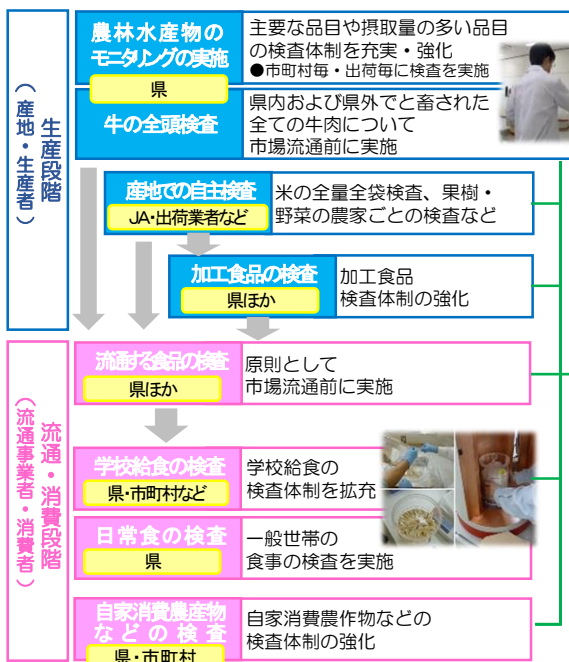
生産段階
（産地・生産者）

農林水産物のモニタリングの実施
県
主要な品目や摂取量の多い品目の検査体制を充実・強化
●市町村毎・出荷毎に検査を実施

牛の全頭検査
県内および県外でと畜された全ての牛肉について市場流通前に実施

産地での自主検査
JA・出荷業者など
米の全量全袋検査、果樹・野菜の農家ごとの検査など

加工食品の検査
県ほか
加工食品
検査体制の強化

流通・消費段階
（流通事業者・消費者）

流通する食品の検査
県ほか
原則として
市場流通前に実施

学校給食の検査
県・市町村など
学校給食の
検査体制を拡充

日常食の検査
県
一般世帯の
食事の検査を実施

自家消費農産物などの検査
県・市町村
自家消費農作物などの
検査体制の強化